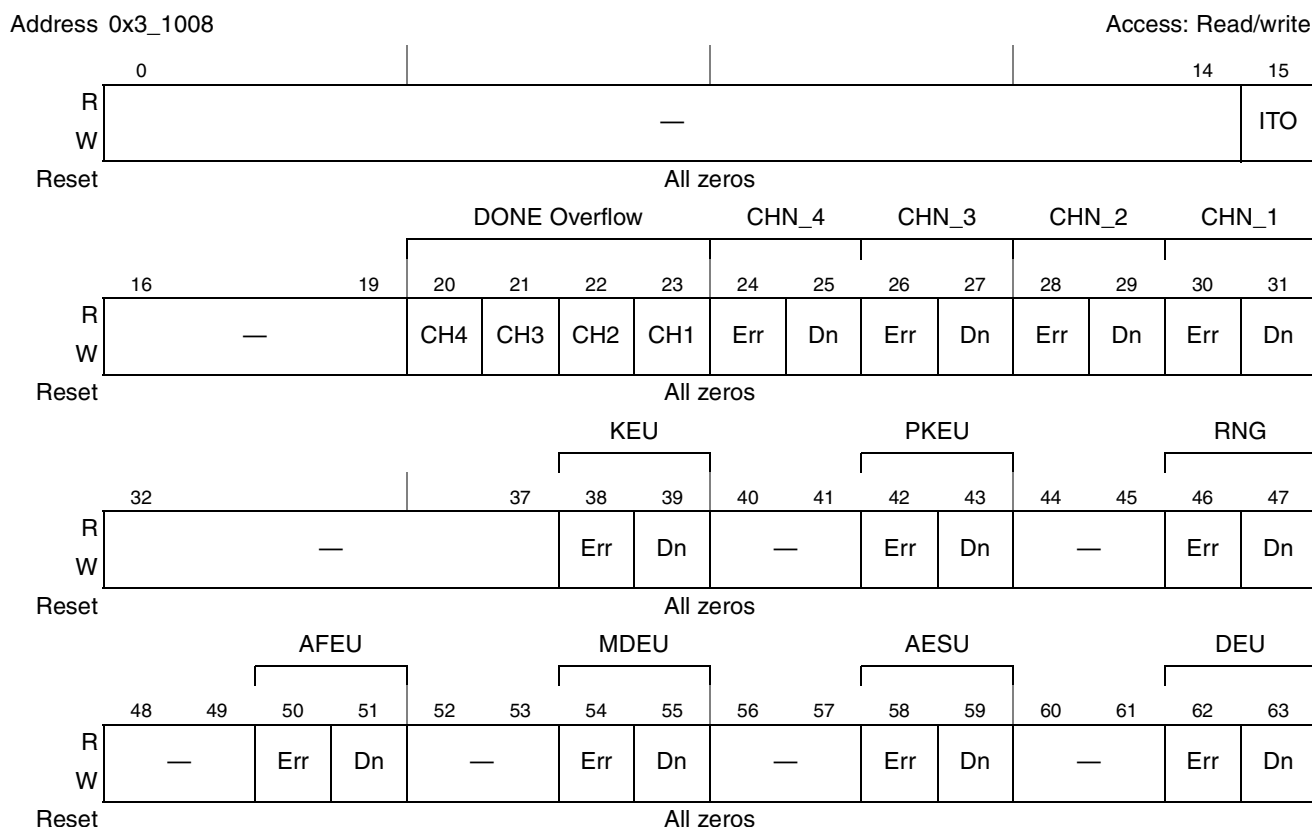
Address 0x3_1008 Access: Read/write

| | 0 | | | | | | | | | | | | | 14 | 15 |
|---|---|---|---|---|---|---|---|---|---|---|---|---|---|---|---|
| R W | — | | | | | | | | | | | | | | ITO |
| Reset | All zeros | | | | | | | | | | | | | | |

| | | | DONE Overflow | | | | CHN_4 | | CHN_3 | | CHN_2 | | CHN_1 | |
|---|---|---|---|---|---|---|---|---|---|---|---|---|---|---|
| | 16 | 19 | 20 | 21 | 22 | 23 | 24 | 25 | 26 | 27 | 28 | 29 | 30 | 31 |
| R W | — | | CH4 | CH3 | CH2 | CH1 | Err | Dn | Err | Dn | Err | Dn | Err | Dn |
| Reset | All zeros | | | | | | | | | | | | | |

| | | | KEU | | | | PKEU | | | | RNG | |
|---|---|---|---|---|---|---|---|---|---|---|---|---|
| | 32 | 37 | 38 | 39 | 40 | 41 | 42 | 43 | 44 | 45 | 46 | 47 |
| R W | — | | Err | Dn | — | | Err | Dn | — | | Err | Dn |
| Reset | All zeros | | | | | | | | | | | |

| | | | AFEU | | | | MDEU | | | | AESU | | | | DEU | |
|---|---|---|---|---|---|---|---|---|---|---|---|---|---|---|---|---|
| | 48 | 49 | 50 | 51 | 52 | 53 | 54 | 55 | 56 | 57 | 58 | 59 | 60 | 61 | 62 | 63 |
| R W | — | | Err | Dn | — | | Err | Dn | — | | Err | Dn | — | | Err | Dn |
| Reset | All zeros | | | | | | | | | | | | | | | |